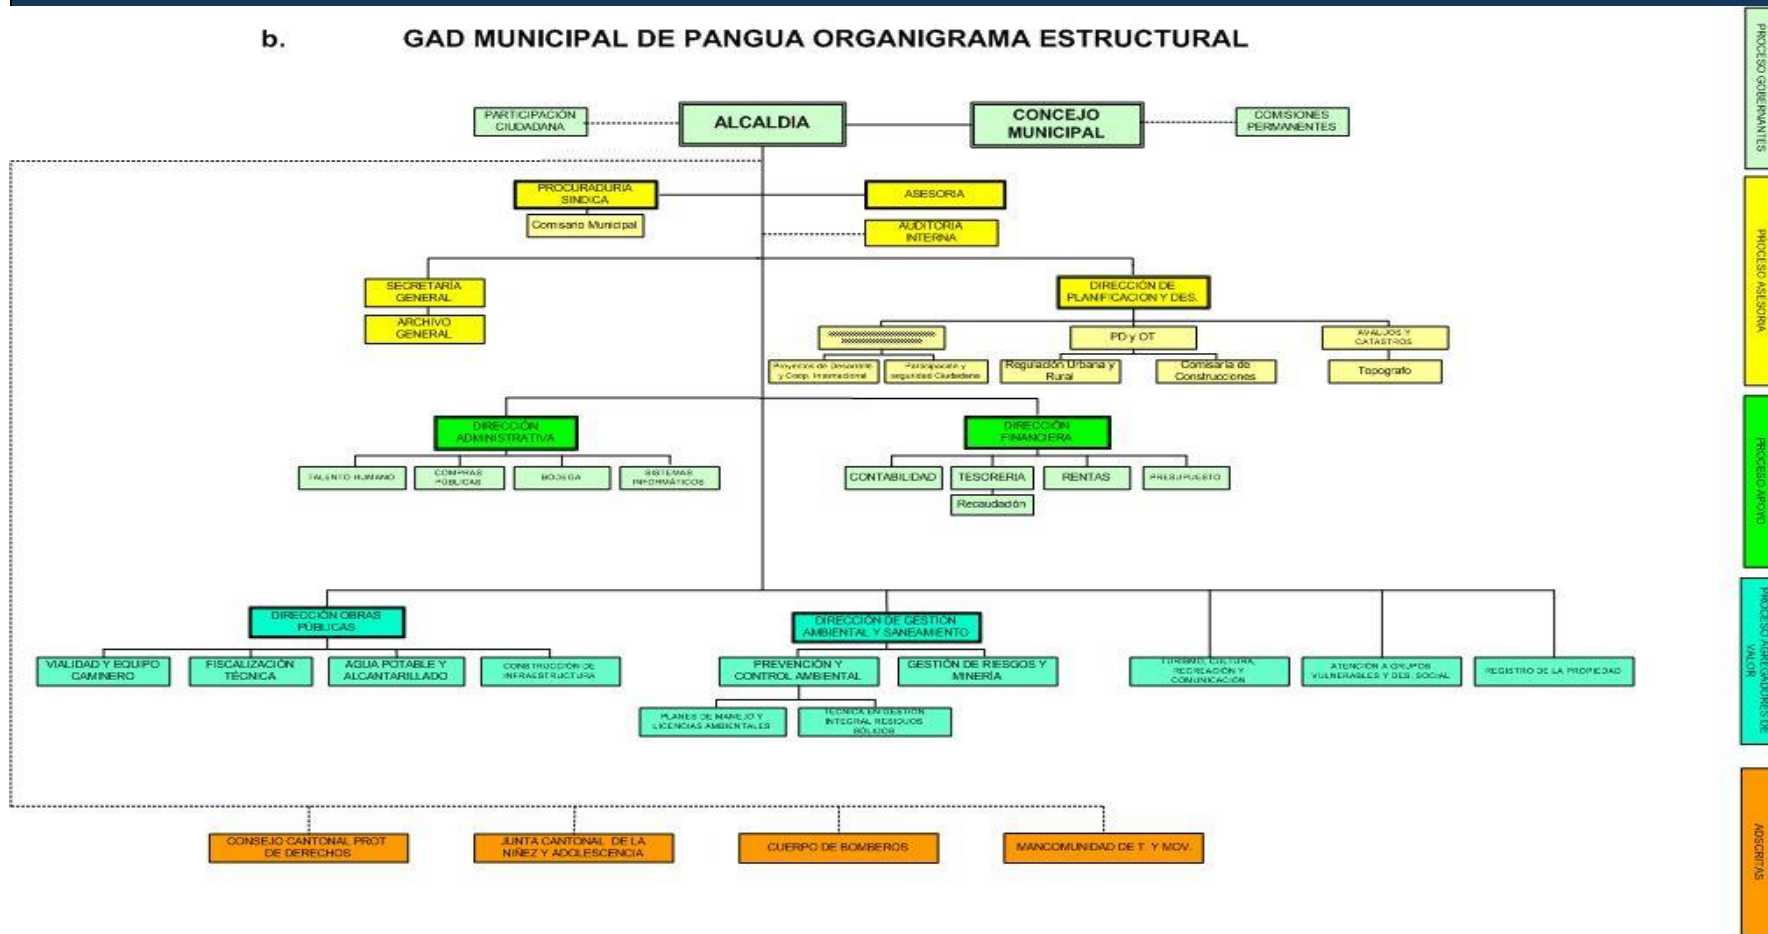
b. GAD MUNICIPAL DE PANGUA ORGANIGRAMA ESTRUCTURAL

PARTICIPACIÓN CIUDADANA

ALCALDIA

CONCEJO MUNICIPAL

COMISIONES PERMANENTES

PROCURADURIA SINDICA

Comisario Municipal

ASESORIA

AUDITORIA INTERNA

SECRETARÍA GENERAL

ARCHIVO GENERAL

DIRECCIÓN DE PLANIFICACION Y DES.

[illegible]

Proyectos de desarrollo y Coop. Internacional

Participación y seguridad Ciudadana

PD y OT

Regulación Urbana y Rural

Comisaria de Construcciones

AVALUOS Y CATASTROS

Topografo

DIRECCIÓN ADMINISTRATIVA

TALENTO HUMANO

COMPRAS PÚBLICAS

BODEGA

SISTEMAS INFORMÁTICOS

DIRECCIÓN FINANCIERA

CONTABILIDAD

TESORERIA

Recaudación

RENTAS

PRESUPUESTO

DIRECCIÓN OBRAS PÚBLICAS

VIALIDAD Y EQUIPO CAMINERO

FISCALIZACIÓN TÉCNICA

AGUA POTABLE Y ALCANTARILLADO

CONSTRUCCIÓN DE INFRAESTRUCTURA

DIRECCIÓN DE GESTIÓN AMBIENTAL Y SANEAMIENTO

PREVENCIÓN Y CONTROL AMBIENTAL

GESTIÓN DE RIESGOS Y MINERÍA

PLANES DE MANEJO Y LICENCIAS AMBIENTALES

TECNICA EN GESTION INTEGRAL RESIDUOS SOLIDOS

TURISMO, CULTURA, RECREACIÓN Y COMUNICACIÓN

ATENCIÓN A GRUPOS VULNERABLES Y DES. SOCIAL

REGISTRO DE LA PROPIEDAD

CONSEJO CANTONAL PROT DE DERECHOS

JUNTA CANTONAL DE LA NIÑEZ Y ADOLESCENCIA

CUERPO DE BOMBEROS

MANCOMUNIDAD DE T. Y MOV.

PROCESO GOBERNANTES

PROCESO ASESORIA

PROCESO APOYO

PROCESO AGREGADORES DE VALOR

ADSCRITAS